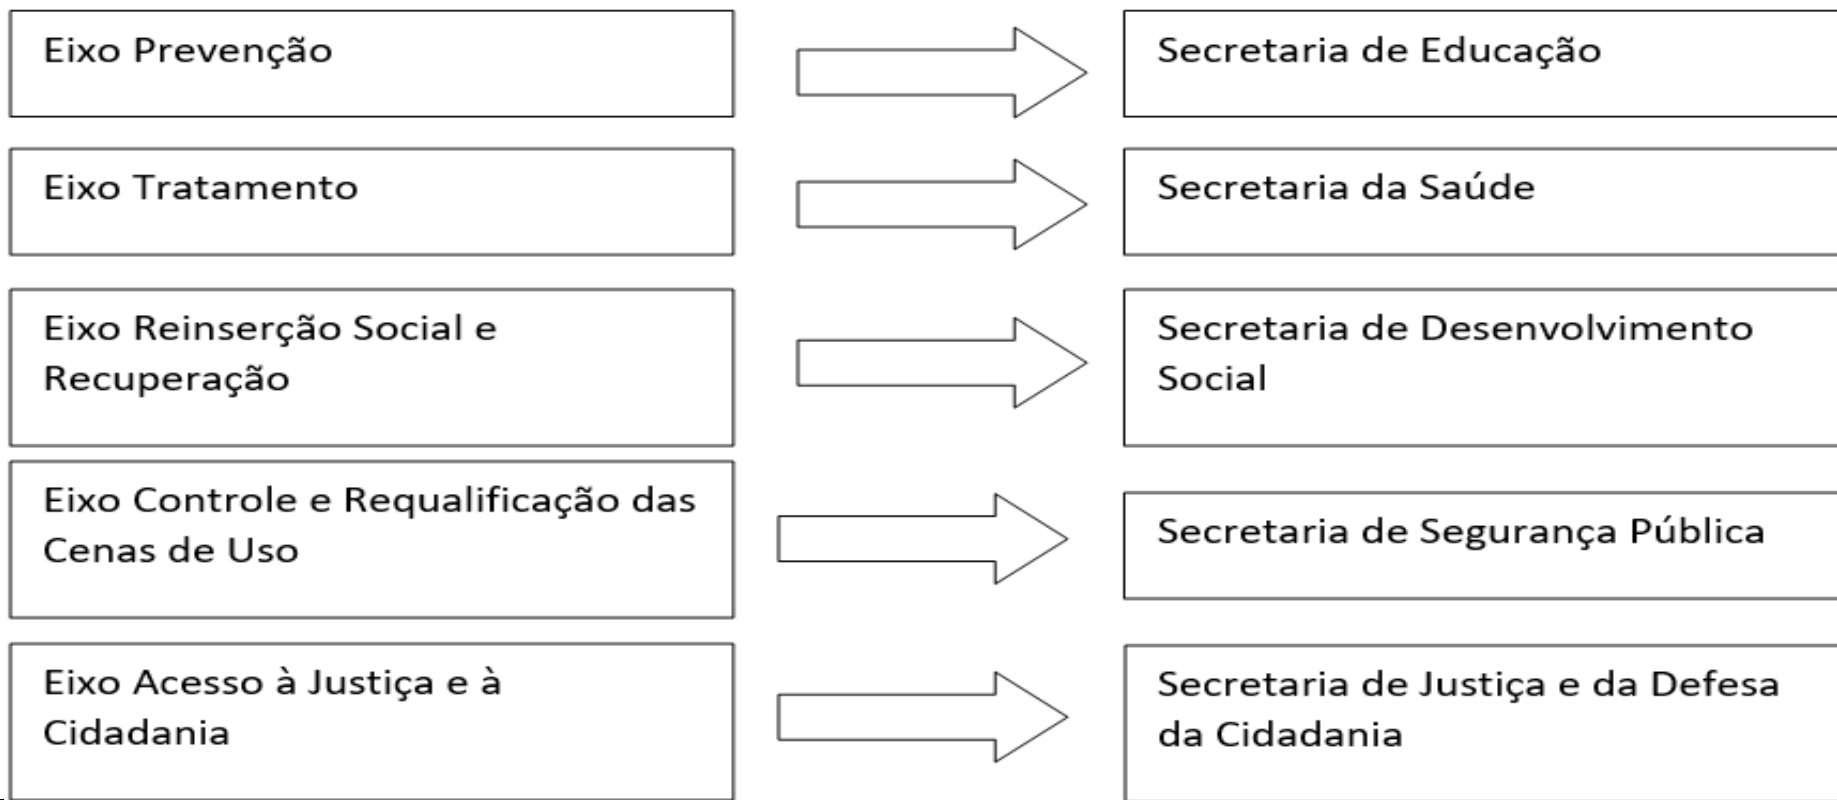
Eixo Prevenção

Secretaria de Educação

Eixo Tratamento

Secretaria da Saúde

Eixo Reinserção Social e Recuperação

Secretaria de Desenvolvimento Social

Eixo Controle e Requalificação das Cenas de Uso

Secretaria de Segurança Pública

Eixo Acesso à Justiça e à Cidadania

Secretaria de Justiça e da Defesa da Cidadania